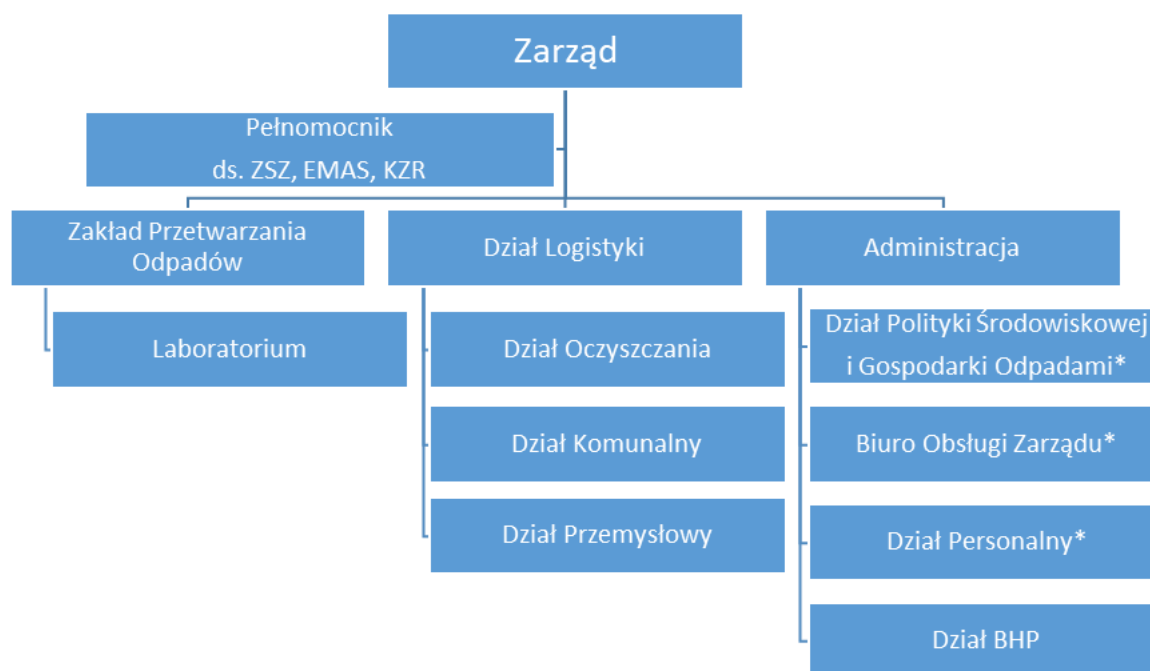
Zarząd

Pełnomocnik
ds. ZSZ, EMAS, KZR

Zakład Przetwarzania Odpadów

Laboratorium

Dział Logistyki

Dział Oczyszczania

Dział Komunalny

Dział Przemysłowy

Administracja

Dział Polityki Środowiskowej i Gospodarki Odpadami*

Biuro Obsługi Zarządu*

Dział Personalny*

Dział BHP